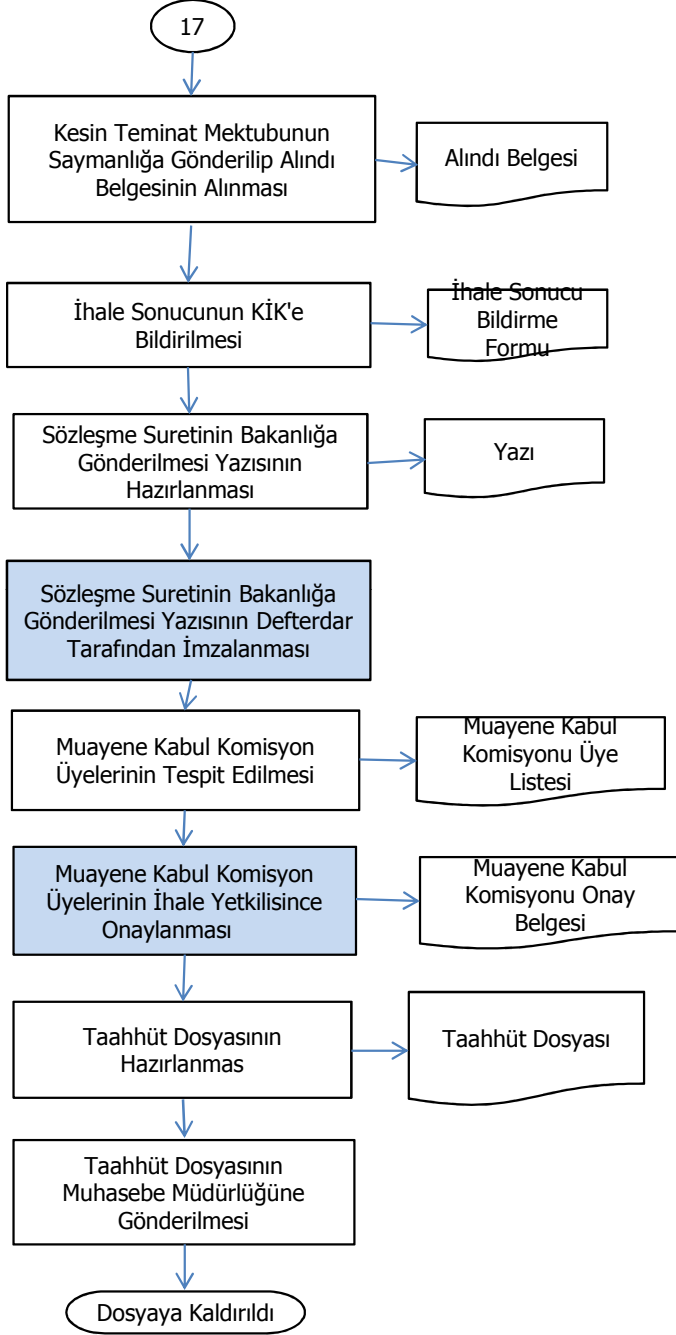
17

Kesin Teminat Mektubunun Saymanlığa Gönderilip Alındı Belgesinin Alınması

Alındı Belgesi

İhale Sonucunun KİK'e Bildirilmesi

İhale Sonucu Bildirme Formu

Sözleşme Suretinin Bakanlığa Gönderilmesi Yazısının Hazırlanması

Yazı

Sözleşme Suretinin Bakanlığa Gönderilmesi Yazısının Defterdar Tarafından İmzalanması

Muayene Kabul Komisyon Üyelerinin Tespit Edilmesi

Muayene Kabul Komisyonu Üye Listesi

Muayene Kabul Komisyon Üyelerinin İhale Yetkilisince Onaylanması

Muayene Kabul Komisyonu Onay Belgesi

Taahhüt Dosyasının Hazırlanmas

Taahhüt Dosyası

Taahhüt Dosyasının Muhasebe Müdürlüğüne Gönderilmesi

Dosyaya Kaldırıldı